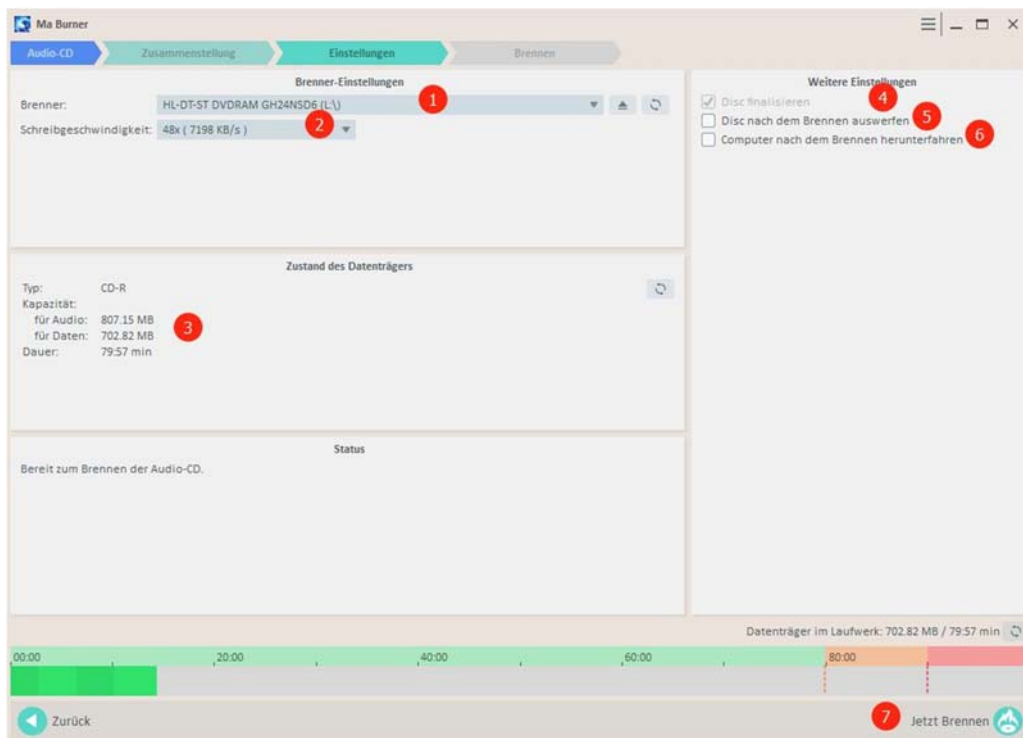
Ma Burner

Audio-CD
Zusammenstellung
Einstellungen
Brennen

Brenner-Einstellungen
Brenner: HL-DT-ST DVDRAM GH24NSD6 (L:\) 1
Schreibgeschwindigkeit: 48x ( 7198 KB/s ) 2

Weitere Einstellungen
Disc finalisieren 4
Disc nach dem Brennen auswerfen 5
Computer nach dem Brennen herunterfahren 6

Zustand des Datenträgers
Typ: CD-R
Kapazität:
für Audio: 807.15 MB
für Daten: 702.82 MB
Dauer: 79:57 min
3

Status
Bereit zum Brennen der Audio-CD.

Datenträger im Laufwerk: 702.82 MB / 79:57 min

00:00 20:00 40:00 60:00 80:00

Zurück
7 Jetzt Brennen